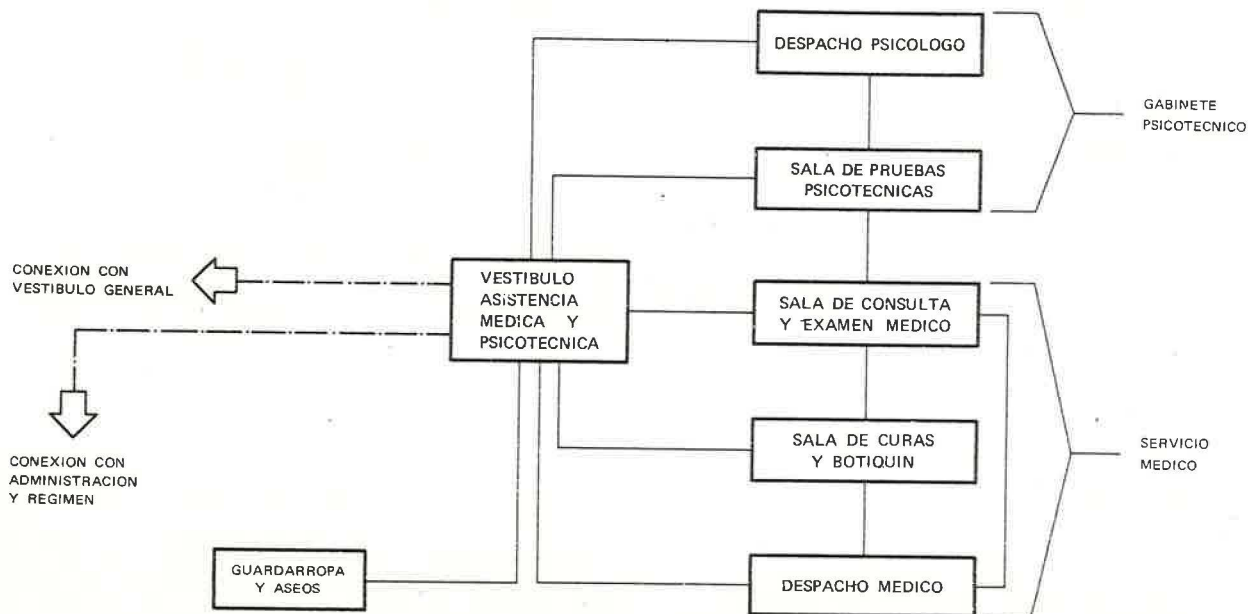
DESPACHO PSICOLOGO

GABINETE PSICOTECNICO

SALA DE PRUEBAS PSICOTECNICAS

CONEXION CON VESTIBULO GENERAL

VESTIBULO ASISTENCIA MEDICA Y PSICOTECNICA

SALA DE CONSULTA Y EXAMEN MEDICO

SALA DE CURAS Y BOTIQUIN

SERVICIO MEDICO

CONEXION CON ADMINISTRACION Y REGIMEN

GUARDARROPA Y ASEOS

DESPACHO MEDICO